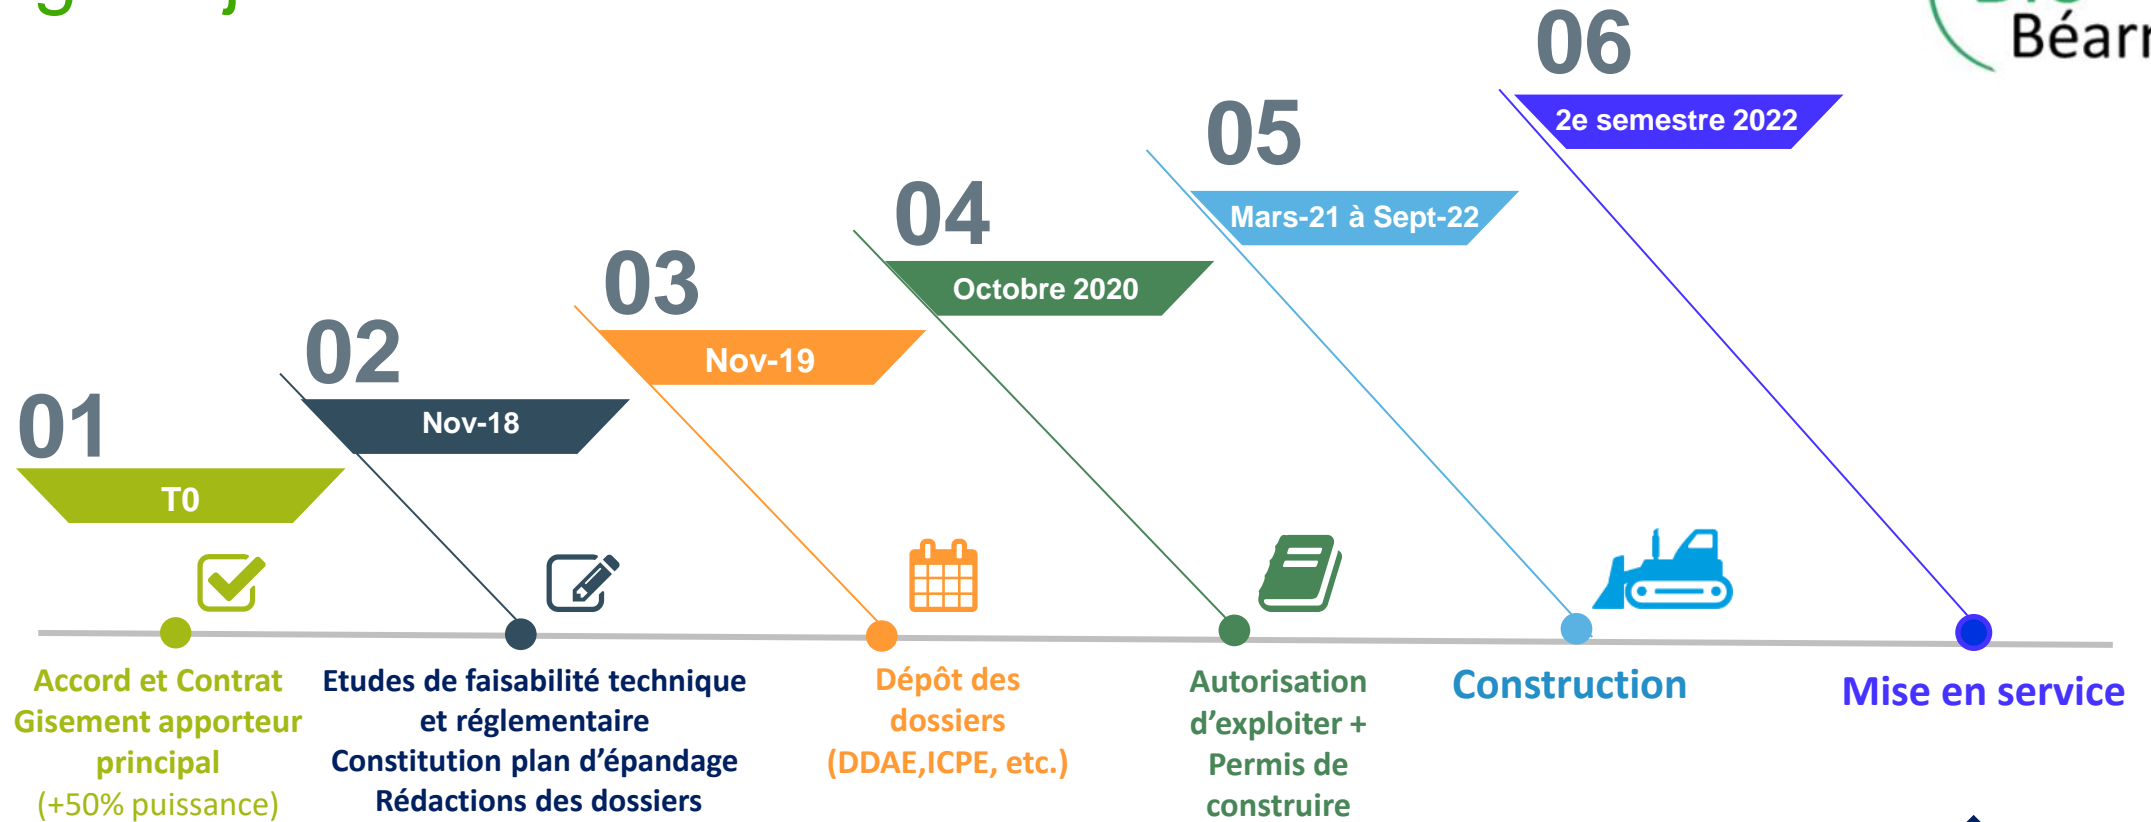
Béarn

01
T0
Accord et Contrat Gisement apporteur principal (+50% puissance)

02
Nov-18
Etudes de faisabilité technique et réglementaire
Constitution plan d'épandage
Rédactions des dossiers

03
Nov-19
Dépôt des dossiers (DDAE,ICPE, etc.)

04
Octobre 2020
Autorisation d'exploiter + Permis de construire

05
Mars-21 à Sept-22
Construction

06
2e semestre 2022
Mise en service